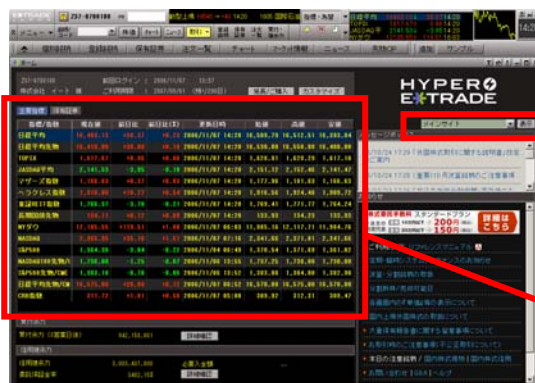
HYPER E*TRADE

主要指標 | 注目銘柄

| 指標/銘柄 | 現在値 | 前日比 | 前日比(%) | 更新日時 | 始値 | 高値 | 安値 |
|---|---|---|---|---|---|---|---|
| 日経平均 | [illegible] | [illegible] | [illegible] | 2006/11/07 14:28 | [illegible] | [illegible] | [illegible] |
| 日経平均先物 | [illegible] | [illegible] | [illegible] | 2006/11/07 14:28 | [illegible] | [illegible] | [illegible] |
| TOPIX | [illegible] | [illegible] | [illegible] | 2006/11/07 14:28 | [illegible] | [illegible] | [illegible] |
| JASDAQ平均 | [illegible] | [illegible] | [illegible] | 2006/11/07 14:28 | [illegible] | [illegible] | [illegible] |
| マザーズ指数 | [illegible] | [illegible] | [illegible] | 2006/11/07 14:28 | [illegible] | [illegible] | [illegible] |
| ヘラクレス指数 | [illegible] | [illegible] | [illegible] | 2006/11/07 14:28 | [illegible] | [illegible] | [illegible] |
| 東証REIT指数 | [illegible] | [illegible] | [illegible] | 2006/11/07 14:28 | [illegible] | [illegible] | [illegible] |
| 長期国債先物 | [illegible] | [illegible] | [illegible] | 2006/11/07 14:28 | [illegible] | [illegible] | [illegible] |
| NYダウ | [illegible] | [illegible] | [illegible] | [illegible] | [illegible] | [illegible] | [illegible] |
| NASDAQ | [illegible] | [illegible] | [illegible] | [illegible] | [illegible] | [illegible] | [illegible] |
| S&P500 | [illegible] | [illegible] | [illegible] | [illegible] | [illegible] | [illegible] | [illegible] |
| NASDAQ100先物/CME | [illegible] | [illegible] | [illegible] | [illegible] | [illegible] | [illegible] | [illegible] |
| S&P500先物/CME | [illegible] | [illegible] | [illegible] | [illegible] | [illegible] | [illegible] | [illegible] |
| 日経平均先物/CME | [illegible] | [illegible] | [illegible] | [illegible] | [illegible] | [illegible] | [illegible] |
| CRB指数 | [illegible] | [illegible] | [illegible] | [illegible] | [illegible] | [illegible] | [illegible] |

詳細確認

メインサイト

詳細はこちら

スタンダードプラン